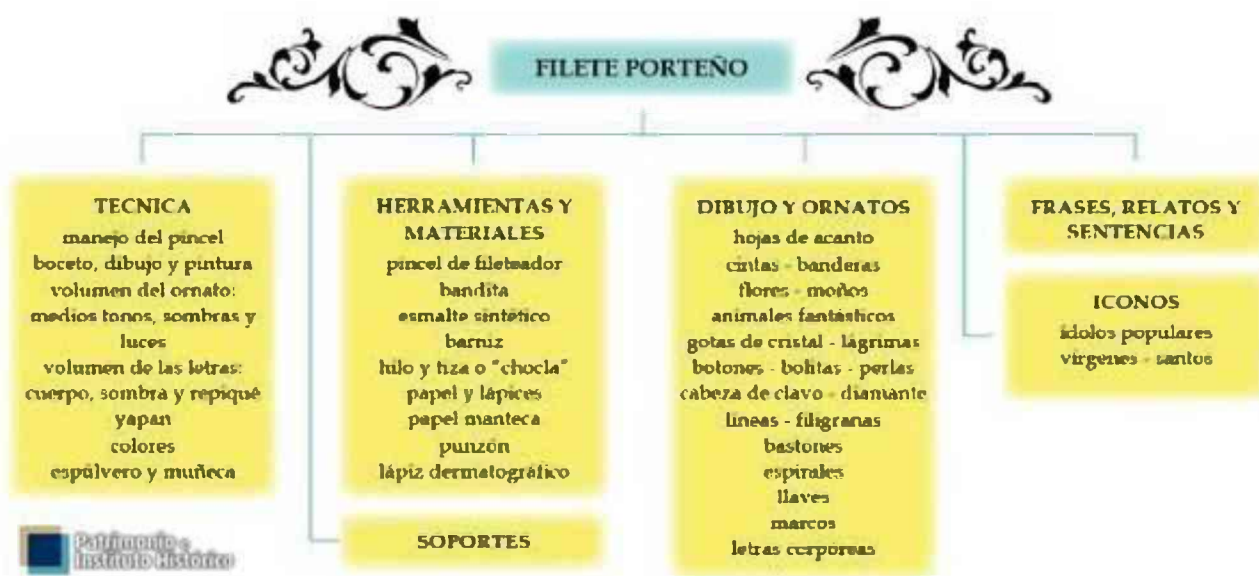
FILETE PORTEÑO

TECNICA
manejo del pincel
boceto, dibujo y pintura
volumen del ornato:
medios tonos, sombras y luces
volumen de las letras:
cuerpo, sombra y repiqué
yapan
colores
espúlvero y muñeca

HERRAMIENTAS Y MATERIALES
pincel de fileteador
bandita
esmalte sintético
barniz
hilo y tiza o "chocla"
papel y lápices
papel manteca
punzón
lápiz dermatográfico

SOPORTES

DIBUJO Y ORNATOS
hojas de acanto
cintas - banderas
flores - moños
animales fantásticos
gotas de cristal - lágrimas
botones - bolitas - perlas
cabeza de clavo - diamante
líneas - filigranas
bastones
espirales
llaves
marcos
letras corpóreas

FRASES, RELATOS Y SENTENCIAS

ICONOS
ídolos populares
vírgenes - santos

Patrimonio e Instituto Histórico